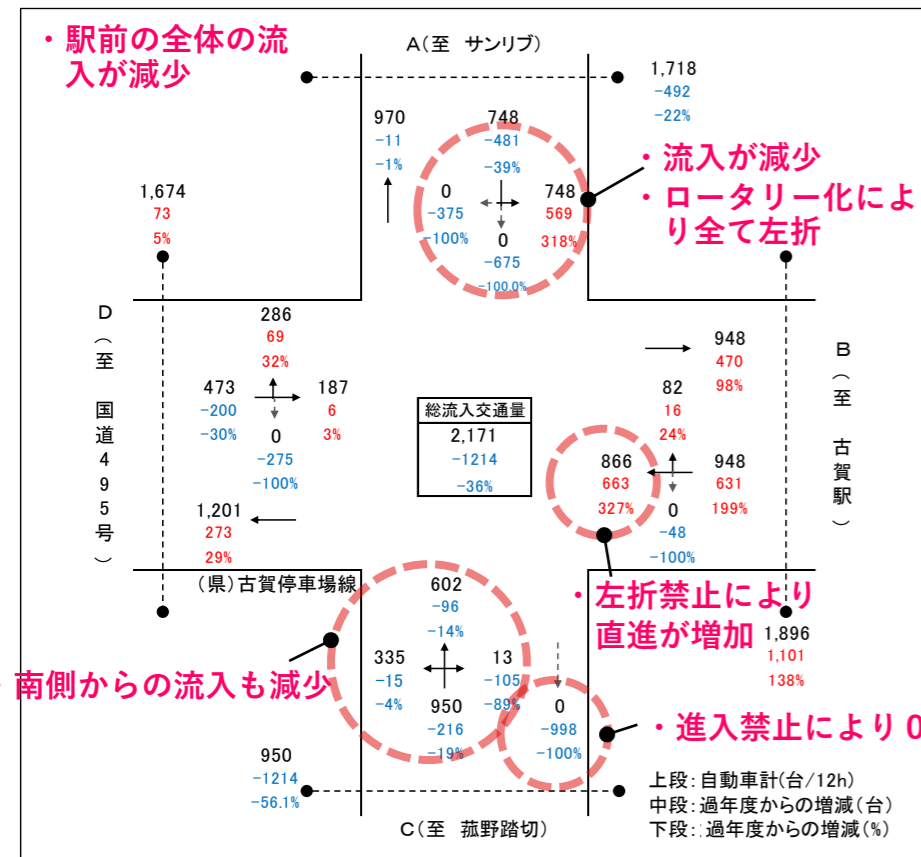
・駅前の全体の流入が減少

A（至　サンリブ）

1,718
-492
-22%

970
-11
-1%

748
-481
-39%

0
-375
-100%

748
569
318%

0
-675
-100.0%

・流入が減少
・ロータリー化により全て左折

1,674
73
5%

D（至　国道495号）

286
69
32%

473
-200
-30%

187
6
3%

0
-275
-100%

1,201
273
29%

総流入交通量
2,171
-1214
-36%

948
470
98%

B（至　古賀駅）

82
16
24%

866
663
327%

948
631
199%

0
-48
-100%

（県）古賀停車場線

・左折禁止により直進が増加

1,896
1,101
138%

602
-96
-14%

335
-15
-4%

13
-105
-89%

950
-216
-19%

0
-998
-100%

・南側からの流入も減少

・進入禁止により 0

950
-1214
-56.1%

C（至　莚野踏切）

上段：自動車計（台/12h）
中段：過年度からの増減（台）
下段：過年度からの増減（%）